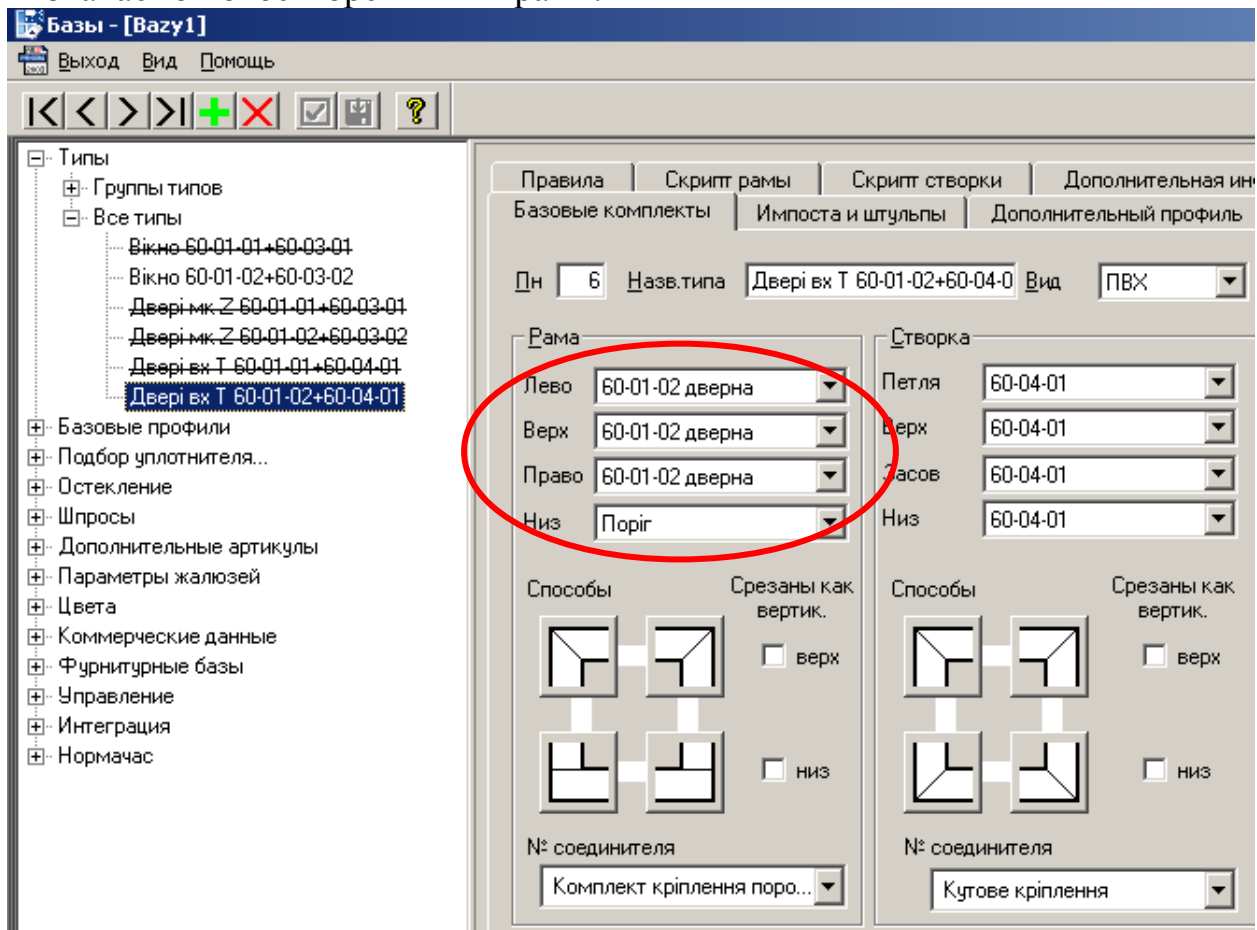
Базы - [Bazy1]

Выход Вид Помощь

Типы
Группы типов
Все типы
Вікно 60-01-01+60-03-01
Вікно 60-01-02+60-03-02
Двері мк Z 60-01-01+60-03-01
Двері мк Z 60-01-02+60-03-02
Двері вх Т 60-01-01+60-04-01
Двері вх Т 60-01-02+60-04-01
Базовые профили
Подбор уплотнителя...
Остекление
Шпросы
Дополнительные артикулы
Параметры жалюзей
Цвета
Коммерческие данные
Фурнитурные базы
Управление
Интеграция
Нормачас

Правила | Скрипт рамы | Скрипт створки | Дополнительная ин
Базовые комплекты | Импоста и штульпы | Дополнительный профиль

Пн 6 Назв.типа Двері вх Т 60-01-02+60-04-0 Вид ПВХ

Рама
Лево 60-01-02 дверна
Верх 60-01-02 дверна
Право 60-01-02 дверна
Низ Поріг

Створка
Петля 60-04-01
Верх 60-04-01
Засов 60-04-01
Низ 60-04-01

Способы
Срезаны как вертик.
верх
низ

№ соединителя
Комплект кріплення поро...

Способы
Срезаны как вертик.
верх
низ

№ соединителя
Кутове кріплення